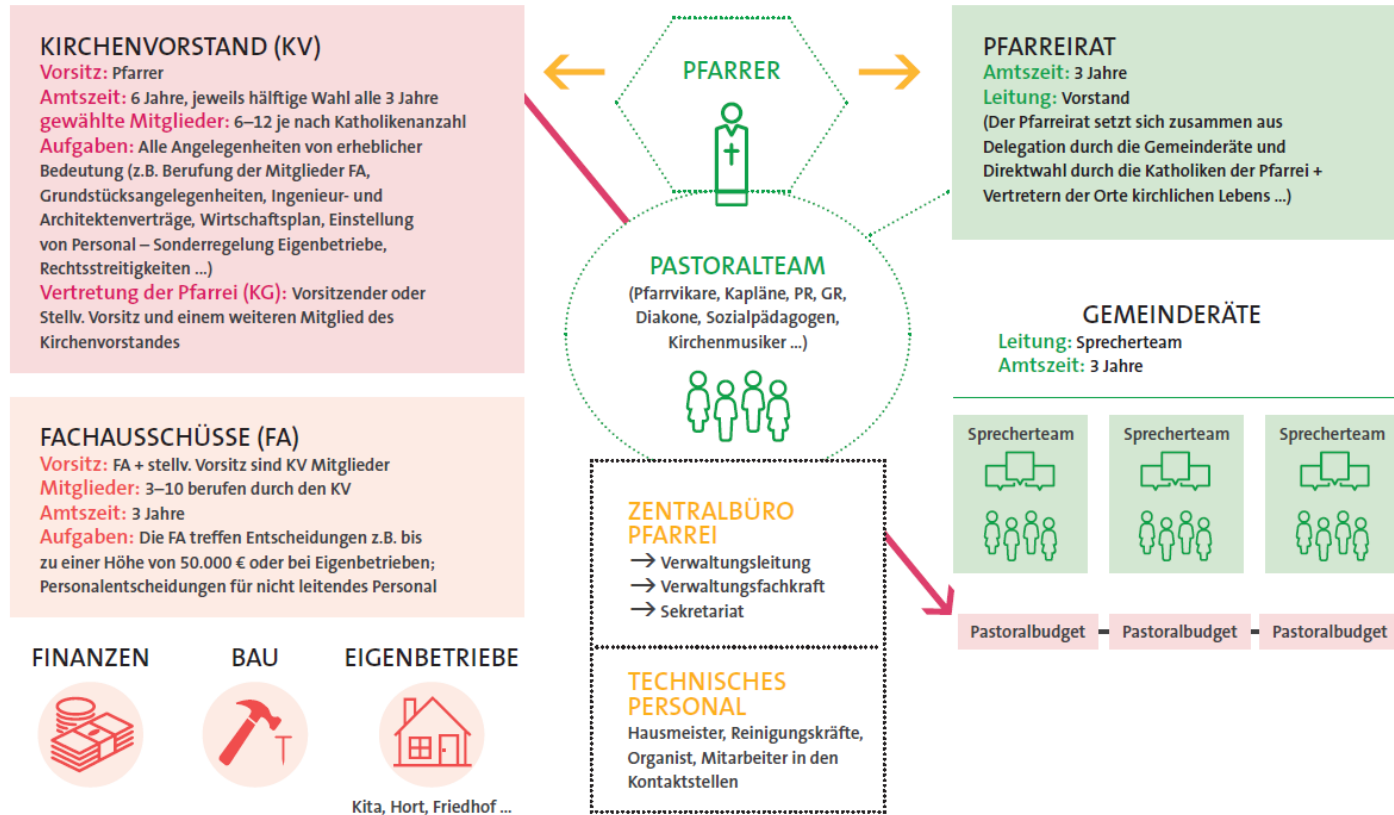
KIRCHENVORSTAND (KV)
Vorsitz: Pfarrer
Amtszeit: 6 Jahre, jeweils hälftige Wahl alle 3 Jahre
gewählte Mitglieder: 6–12 je nach Katholikenanzahl
Aufgaben: Alle Angelegenheiten von erheblicher Bedeutung (z.B. Berufung der Mitglieder FA, Grundstücksangelegenheiten, Ingenieur- und Architektenverträge, Wirtschaftsplan, Einstellung von Personal – Sonderregelung Eigenbetriebe, Rechtsstreitigkeiten ...)
Vertretung der Pfarrei (KG): Vorsitzender oder Stellv. Vorsitz und einem weiteren Mitglied des Kirchenvorstandes

PFARRER

PFARREIRAT
Amtszeit: 3 Jahre
Leitung: Vorstand
(Der Pfarreirat setzt sich zusammen aus Delegation durch die Gemeinderäte und Direktwahl durch die Katholiken der Pfarrei + Vertretern der Orte kirchlichen Lebens ...)

PASTORALTEAM
(Pfarrvikare, Kapläne, PR, GR, Diakone, Sozialpädagogen, Kirchenmusiker ...)

GEMEINDERÄTE
Leitung: Sprecherteam
Amtszeit: 3 Jahre

Sprecherteam
Sprecherteam
Sprecherteam

FACHAUSSCHÜSSE (FA)
Vorsitz: FA + stellv. Vorsitz sind KV Mitglieder
Mitglieder: 3–10 berufen durch den KV
Amtszeit: 3 Jahre
Aufgaben: Die FA treffen Entscheidungen z.B. bis zu einer Höhe von 50.000 € oder bei Eigenbetrieben; Personalentscheidungen für nicht leitendes Personal

ZENTRALBÜRO PFARREI
→ Verwaltungsleitung
→ Verwaltungsfachkraft
→ Sekretariat

Pastoralbudget
Pastoralbudget
Pastoralbudget

FINANZEN
BAU
EIGENBETRIEBE
Kita, Hort, Friedhof ...

TECHNISCHES PERSONAL
Hausmeister, Reinigungskräfte, Organist, Mitarbeiter in den Kontaktstellen